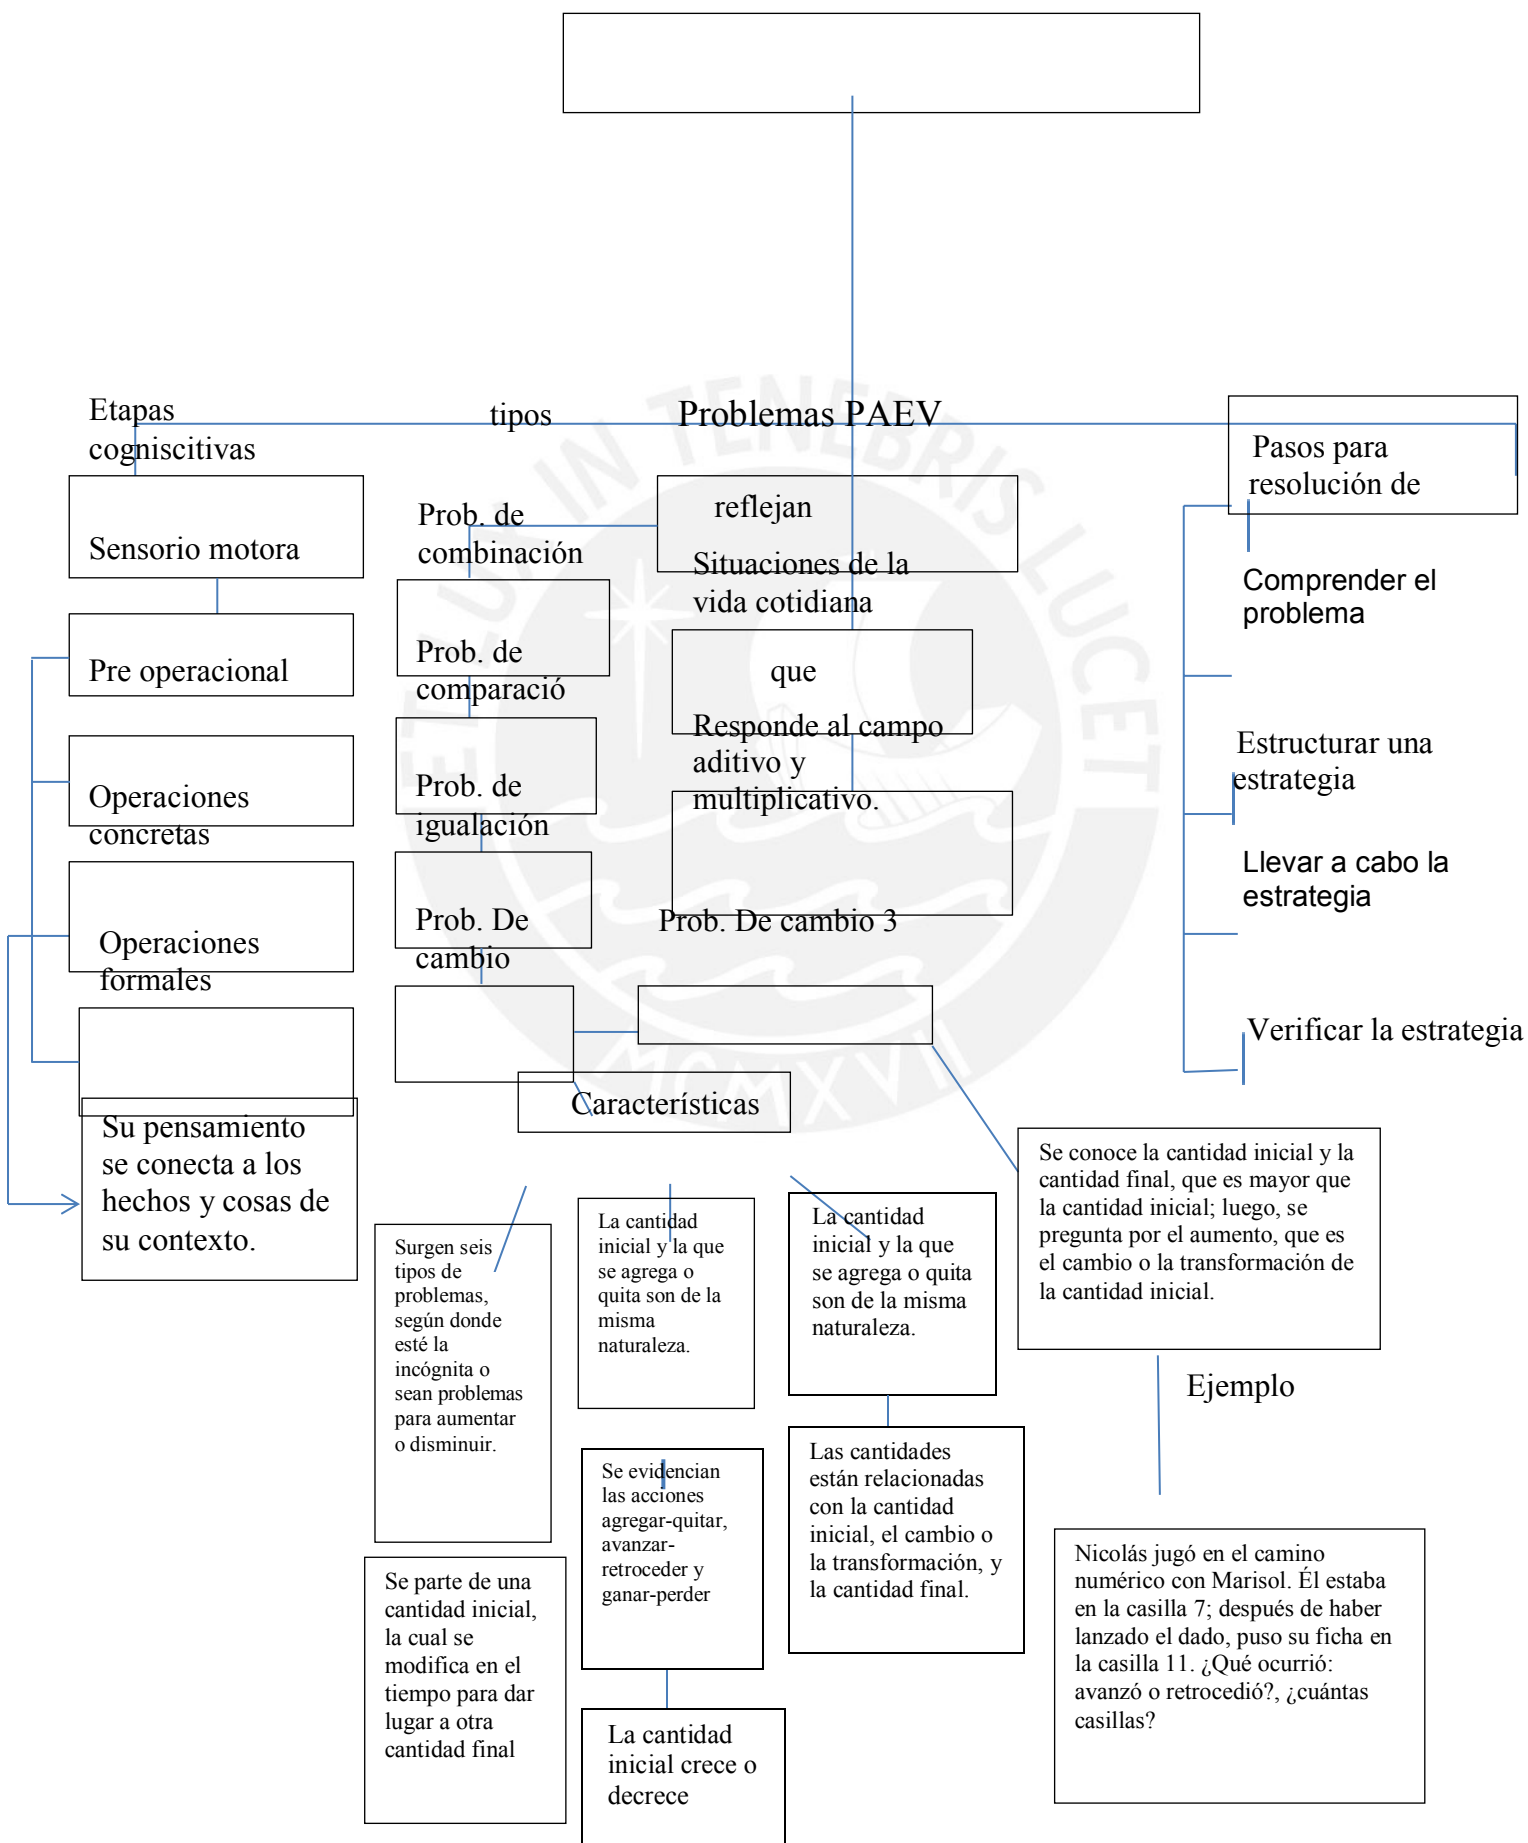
Etapas cogniscitivas

tipos

Problemas PAEV

Pasos para resolución de

Sensorio motora

Prob. de combinación

reflejan

Situaciones de la vida cotidiana

Comprender el problema

Pre operacional

Prob. de comparació

que

Responde al campo aditivo y multiplicativo.

Estructurar una estrategia

Operaciones concretas

Prob. de igualación

Llevar a cabo la estrategia

Operaciones formales

Prob. De cambio

Prob. De cambio 3

Verificar la estrategia

Su pensamiento se conecta a los hechos y cosas de su contexto.

Características

Se conoce la cantidad inicial y la cantidad final, que es mayor que la cantidad inicial; luego, se pregunta por el aumento, que es el cambio o la transformación de la cantidad inicial.

Surgen seis tipos de problemas, según donde esté la incógnita o sean problemas para aumentar o disminuir.

La cantidad inicial y la que se agrega o quita son de la misma naturaleza.

La cantidad inicial y la que se agrega o quita son de la misma naturaleza.

Ejemplo

Se evidencian las acciones agregar-quitar, avanzar-retroceder y ganar-perder

Las cantidades están relacionadas con la cantidad inicial, el cambio o la transformación, y la cantidad final.

Nicolás jugó en el camino numérico con Marisol. Él estaba en la casilla 7; después de haber lanzado el dado, puso su ficha en la casilla 11. ¿Qué ocurrió: avanzó o retrocedió?, ¿cuántas casillas?

Se parte de una cantidad inicial, la cual se modifica en el tiempo para dar lugar a otra cantidad final

La cantidad inicial crece o decrece